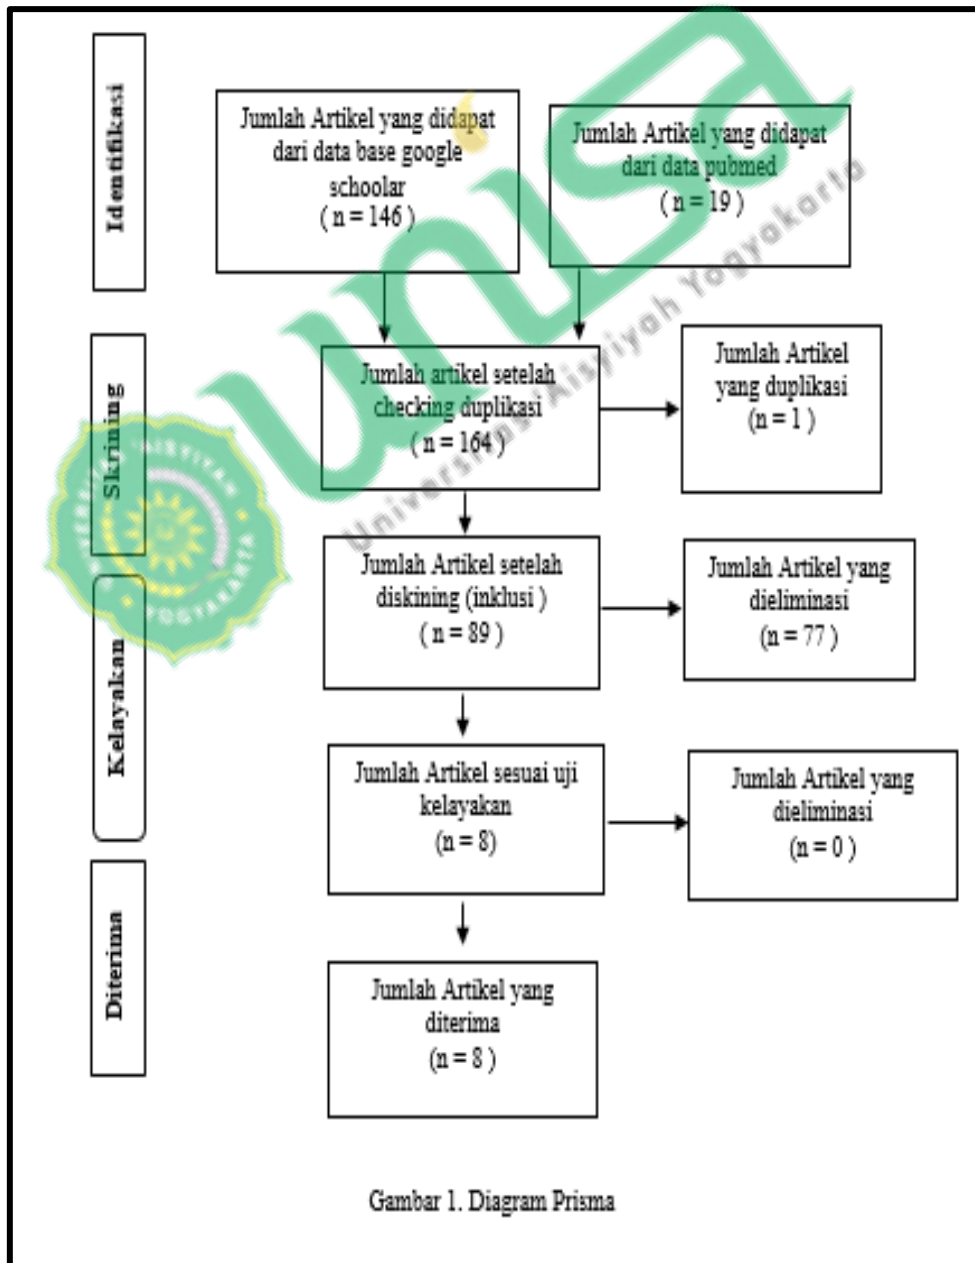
Identifikasi

Jumlah Artikel yang didapat dari data base google schoolar ( n = 146 )

Jumlah Artikel yang didapat dari data pubmed ( n = 19 )

Skrining

Jumlah artikel setelah checking duplikasi ( n = 164 )

Jumlah Artikel yang duplikasi (n = 1 )

Jumlah Artikel setelah diskining (inklusi ) ( n = 89 )

Jumlah Artikel yang dieliminasi (n = 77 )

Kelayakan

Jumlah Artikel sesuai uji kelayakan (n = 8)

Jumlah Artikel yang dieliminasi (n = 0 )

Diterima

Jumlah Artikel yang diterima (n = 8 )

Universitas 'Aisyiyah Yogyakarta

Gambar 1. Diagram Prisma